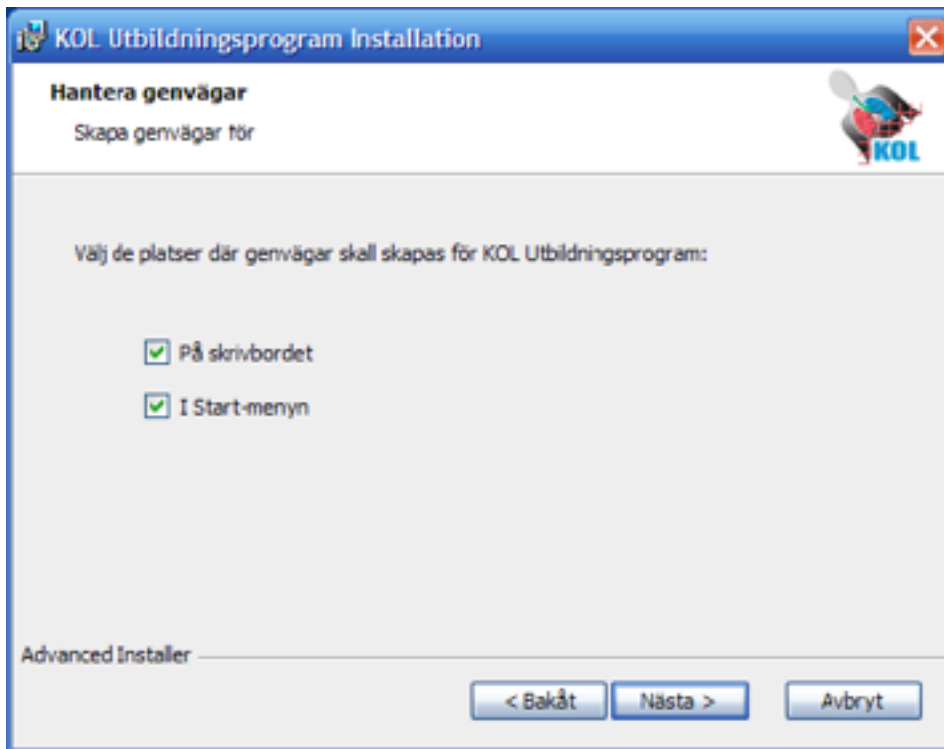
KOL Utbildningsprogram Installation

Hantera genvägar

Skapa genvägar för

KOL

Välj de platser där genvägar skall skapas för KOL Utbildningsprogram:

På skrivbordet

I Start-menyn

Advanced Installer

< Bakåt

Nästa >

Avbryt